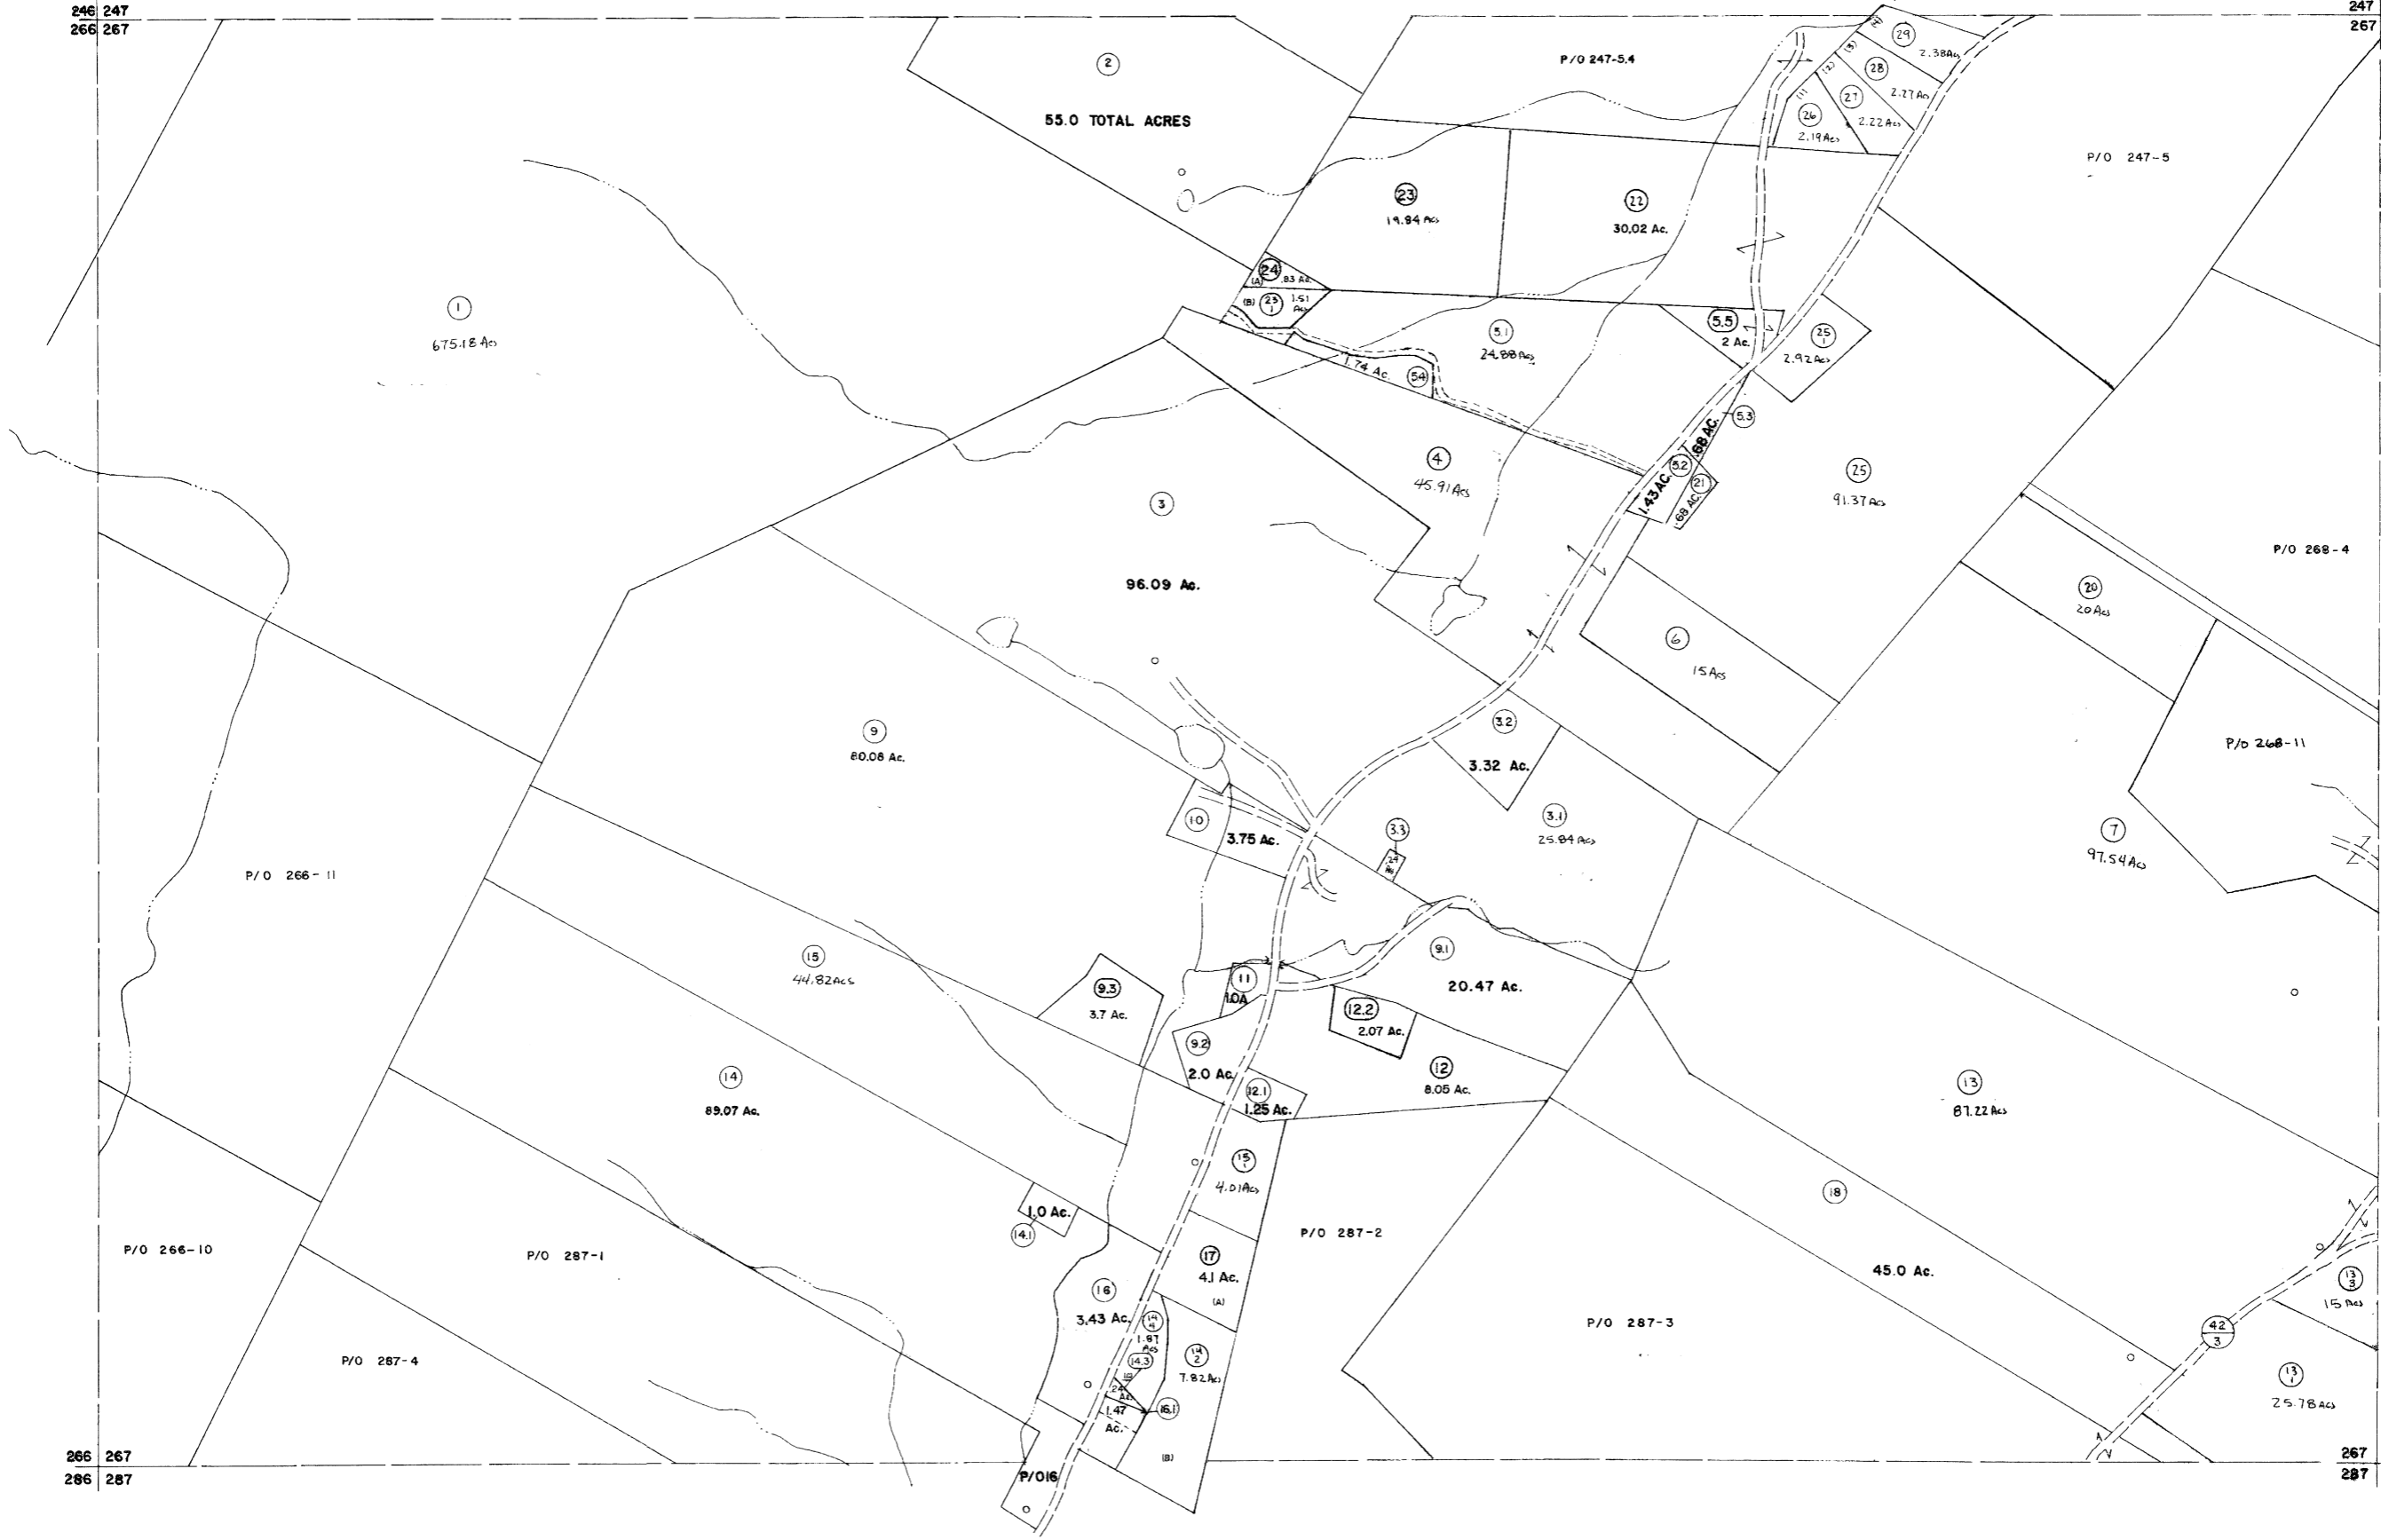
246 247
266 267

247
267

2
55.0 TOTAL ACRES

P/O 247-5.4

29
2.38Acs
28
2.27Acs
27
2.22Acs
26
2.19Acs
(1) (2) (3) (4)

P/O 247-5

23
19.84Acs

22
30.02 Ac.

24
(A) .83 Ac.
(B) 23 1 1.51 Acs

1
675.18Acs

5.1
24.88Acs

5.5
2 Ac.

25 1
2.92Acs

1.74 Ac.
5.4

5.3
.68 AC.
1.43 AC.
5.2
21
.68 AC.

4
45.91Acs

25
91.37Acs

3
96.09 Ac.

P/O 268-4

20
20Acs

6
15Acs

P/O 268-11

9
80.08 Ac.

3.2
3.32 Ac.

3.1
25.84Acs

10
3.75 Ac.

3.3
.24 Ac

7
97.54Acs

P/O 266-11

15
44.82Acs

9.1
20.47 Ac.

11
1.0A

9.3
3.7 Ac.

12.2
2.07 Ac.

9.2
2.0 Ac.

12
8.05 Ac.

14
89.07 Ac.

12.1
1.25 Ac.

13
87.22Acs

15 1
4.01Acs

18

1.0 Ac.
14.1

P/O 287-2

P/O 266-10

P/O 287-1

17
4.1 Ac.
(A)

45.0 Ac.

16
3.43 Ac.

14 4
1.87 Acs

13 3
15Acs

P/O 287-3

42 3

14.3

14 2
7.82Acs

13 1
25.78Acs

P/O 287-4

24 Ac.
1.47 Ac.
16.1
(B)

266 267
286 287

P/O16

267
287